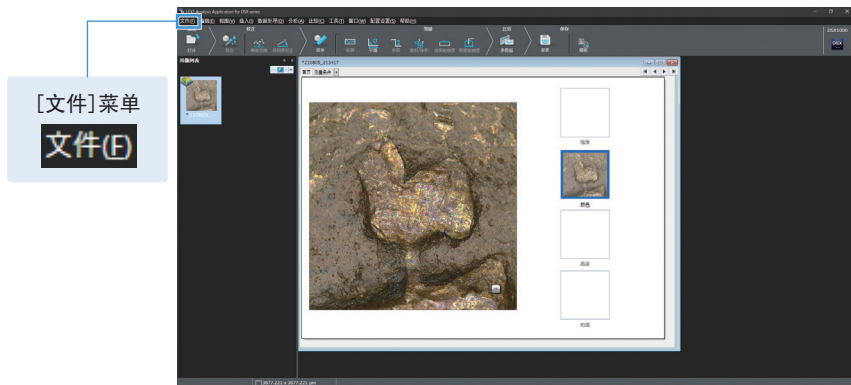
[文件]菜单

文件(F)

文件(F) 编辑(E) 视图(V) 插入(I) 数据处理(D) 分析(A) 比较(C) 工具(T) 窗口(W) 配置设置(S) 帮助(H)

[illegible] Analysis Application for DSX series

图像列表

*210805_213417

首页

指定

颜色

高度

轮廓

DSX1000